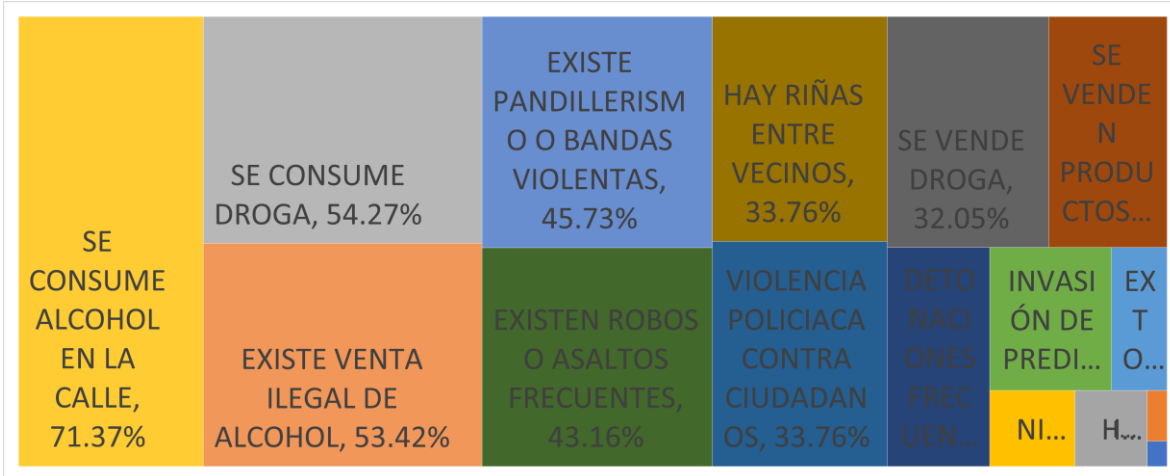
SE CONSUME ALCOHOL EN LA CALLE, 71.37%

SE CONSUME DROGA, 54.27%

EXISTE VENTA ILEGAL DE ALCOHOL, 53.42%

EXISTE PANDILLERISMO O BANDAS VIOLENTAS, 45.73%

EXISTEN ROBOS O ASALTOS FRECUENTES, 43.16%

HAY RIÑAS ENTRE VECINOS, 33.76%

VIOLENCIA POLICIACA CONTRA CIUDADANOS, 33.76%

SE VENDE DROGA, 32.05%

SE VENDEN PRODUCTOS...

DETONACIONES FRECUEN...

INVASIÓN DE PREDI...

EXTO...

NI...

H...